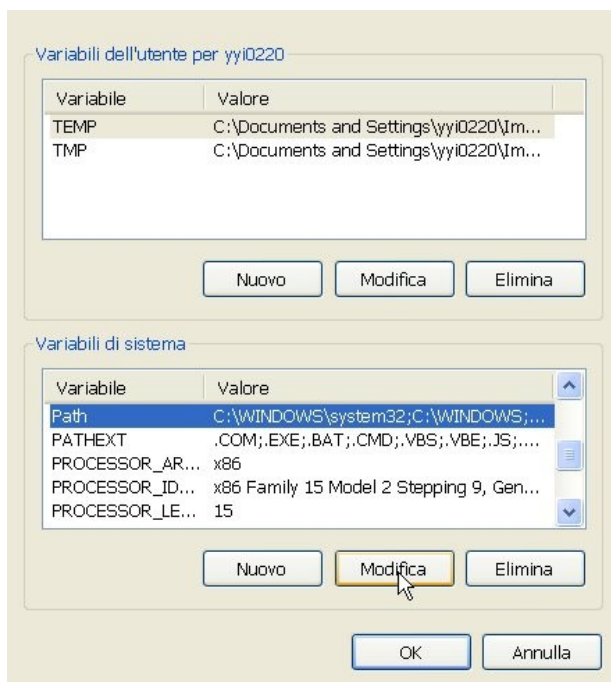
Variabili dell'utente per yyi0220

| Variabile | Valore |
|---|---|
| TEMP | C:\Documents and Settings\yyi0220\Im... |
| TMP | C:\Documents and Settings\yyi0220\Im... |

Nuovo Modifica Elimina

Variabili di sistema

| Variabile | Valore |
|---|---|
| Path | C:\WINDOWS\system32;C:\WINDOWS;... |
| PATHEXT | .COM;.EXE;.BAT;.CMD;.VBS;.VBE;.JS;.... |
| PROCESSOR_AR... | x86 |
| PROCESSOR_ID... | x86 Family 15 Model 2 Stepping 9, Gen... |
| PROCESSOR_LE... | 15 |

Nuovo Modifica Elimina

OK Annulla